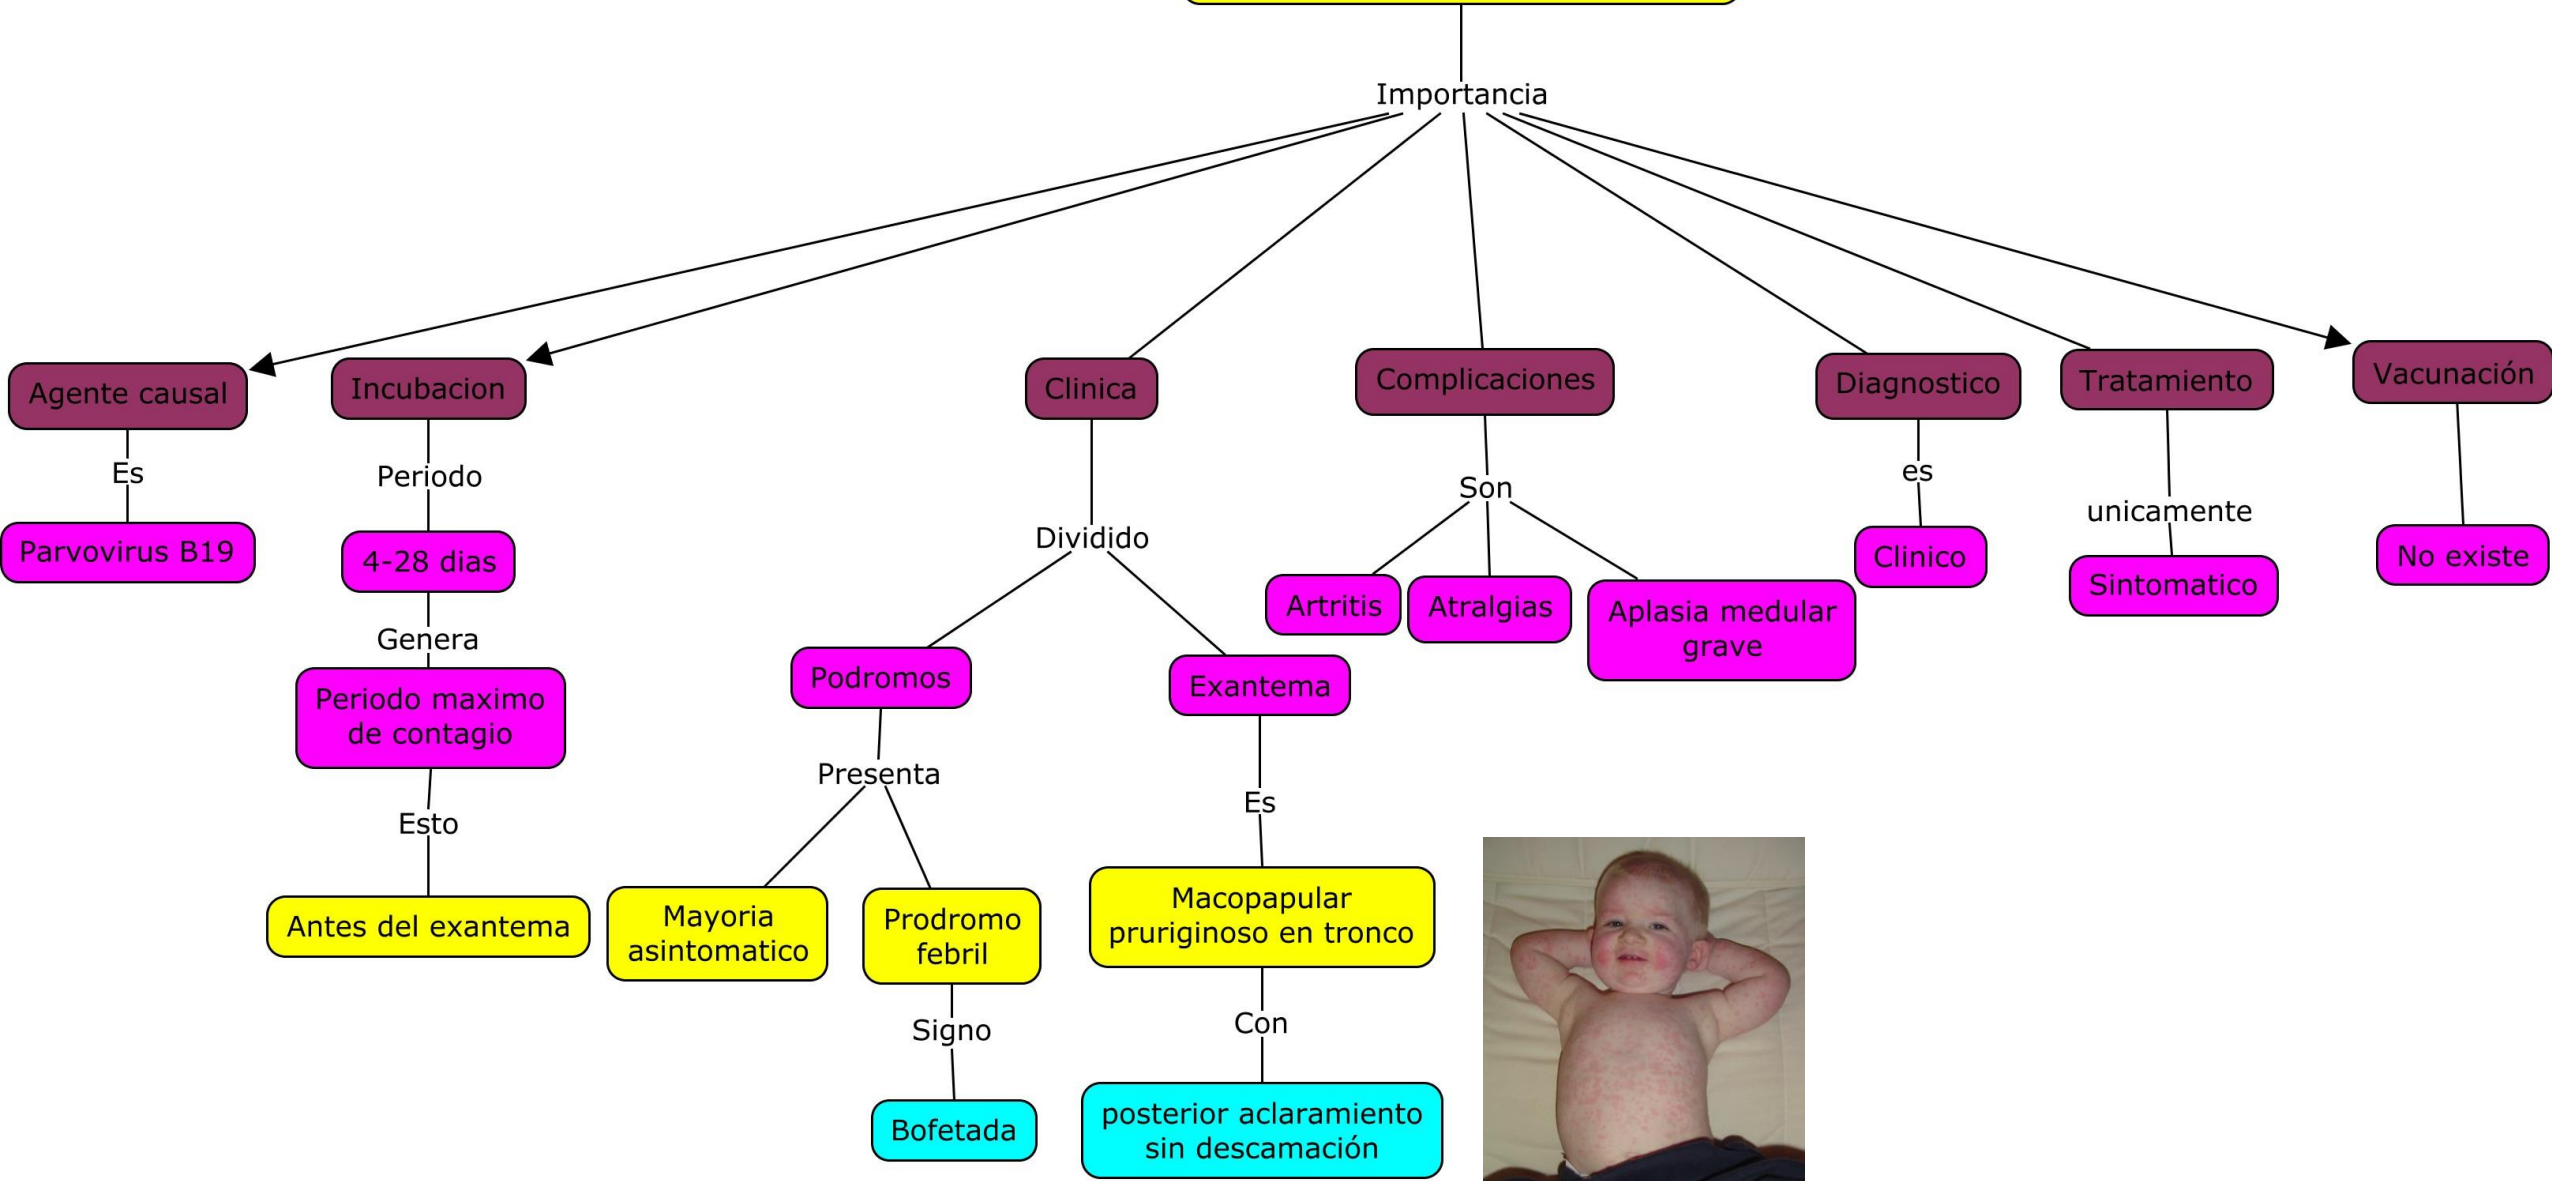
Importancia

Agente causal
Es
Parvovirus B19

Incubacion
Periodo
4-28 dias
Genera
Periodo maximo de contagio
Esto
Antes del exantema

Clinica
Dividido
Podromos
Presenta
Mayoria asintomatico
Prodromo febril
Signo
Bofetada
Exantema
Es
Macopapular pruriginoso en tronco
Con
posterior aclaramiento sin descamación

Complicaciones
Son
Artritis
Atralgias
Aplasia medular grave

Diagnostico
es
Clinico

Tratamiento
unicamente
Sintomatico

Vacunación
No existe